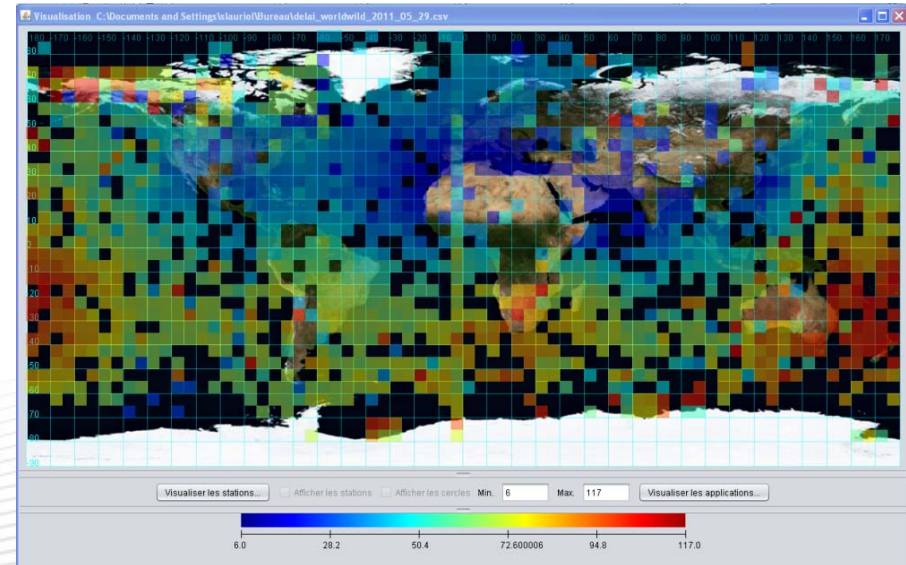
Visualisation C:\Documents and Settings\slauriol\Bureau\delai_worldwild_2011_05_29.csv

-180 -170 -160 -150 -140 -130 -120 -110 -100 -90 -80 -70 -60 -50 -40 -30 -20 -10 0 10 20 30 40 50 60 70 80 90 100 110 120 130 140 150 160 170

80
70
60
50
40
30
20
10
0
-10
-20
-30
-40
-50
-60
-70
-80
-90

Visualiser les stations... Afficher les stations Afficher les cercles Min. 6 Max. 117 Visualiser les applications...

6.0 28.2 50.4 72.600006 94.8 117.0